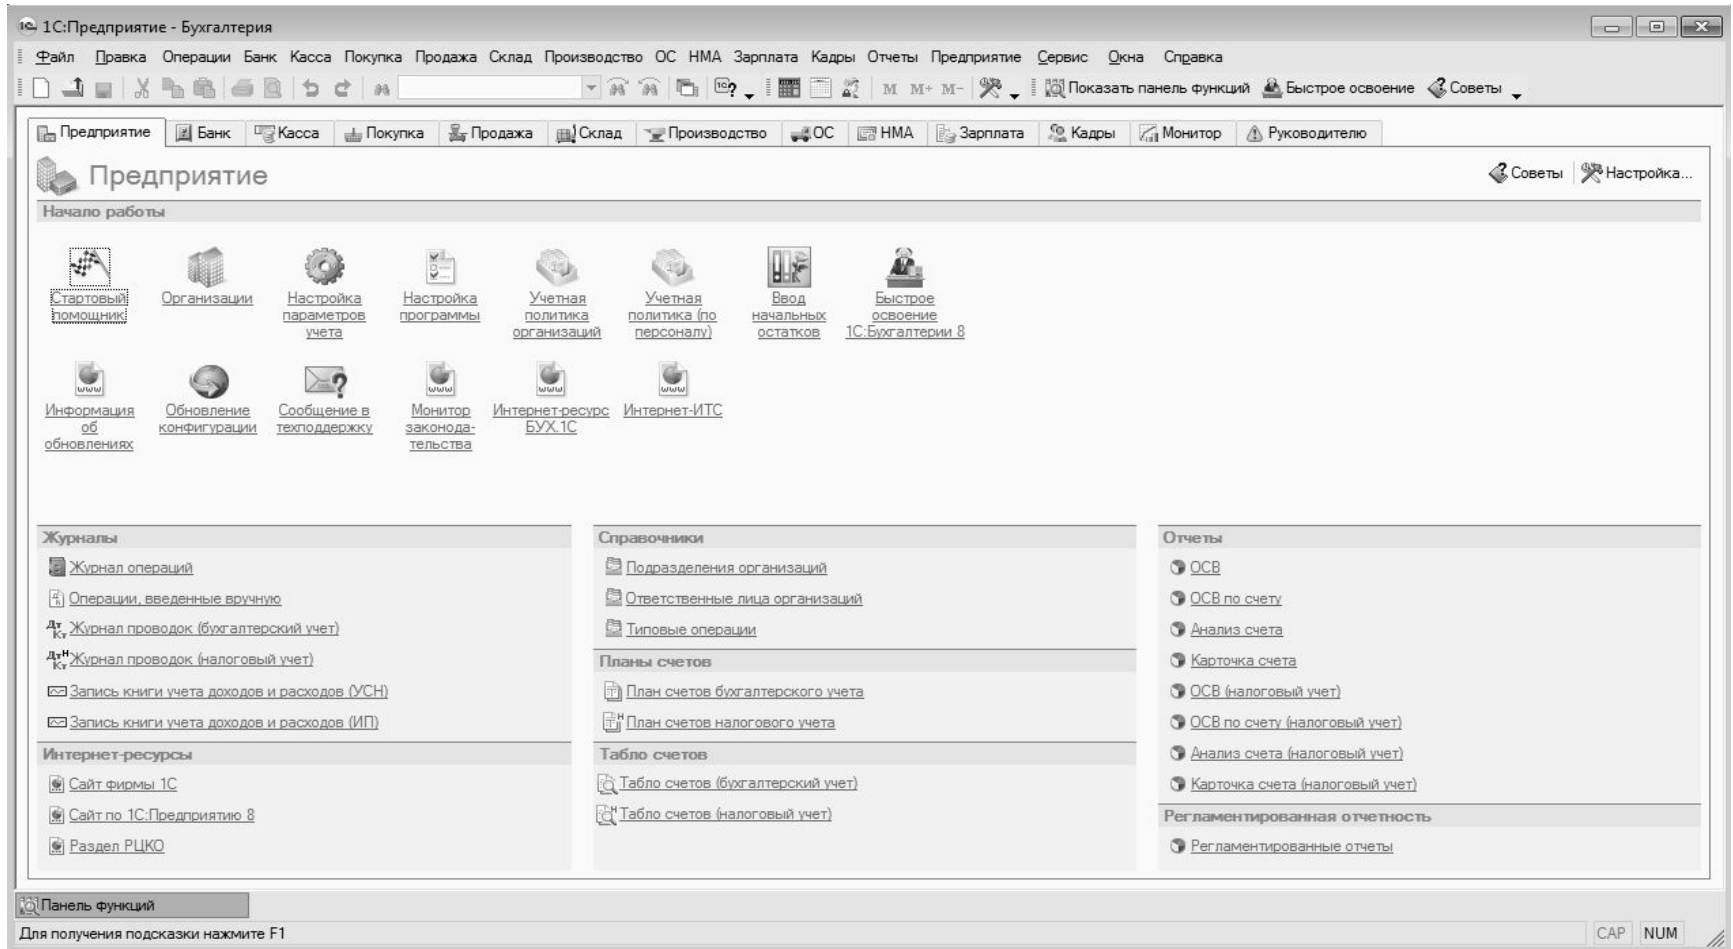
1С:Предприятие - Бухгалтерия

Файл Правка Операции Банк Касса Покупка Продажа Склад Производство ОС НМА Зарплата Кадры Отчеты Предприятие Сервис Окна Справка

М М+ М- Показать панель функций Быстрое освоение Советы

Предприятие | Банк | Касса | Покупка | Продажа | Склад | Производство | ОС | НМА | Зарплата | Кадры | Монитор | Руководителю

Предприятие

Советы | Настройка...

Начало работы

Стартовый помощник
Организации
Настройка параметров учета
Настройка программы
Учетная политика организаций
Учетная политика (по персоналу)
Ввод начальных остатков
Быстрое освоение 1С:Бухгалтерии 8

Информация об обновлениях
Обновление конфигурации
Сообщение в техподдержку
Монитор законодательства
Интернет-ресурс БУХ.1С
Интернет-ИТС

Журналы
Журнал операций
Операции, введенные вручную
Журнал проводок (бухгалтерский учет)
Журнал проводок (налоговый учет)
Запись книги учета доходов и расходов (УСН)
Запись книги учета доходов и расходов (ИП)

Интернет-ресурсы
Сайт фирмы 1С
Сайт по 1С:Предприятию 8
Раздел РЦКО

Справочники
Подразделения организаций
Ответственные лица организаций
Типовые операции

Планы счетов
План счетов бухгалтерского учета
План счетов налогового учета

Табло счетов
Табло счетов (бухгалтерский учет)
Табло счетов (налоговый учет)

Отчеты
ОСВ
ОСВ по счету
Анализ счета
Карточка счета
ОСВ (налоговый учет)
ОСВ по счету (налоговый учет)
Анализ счета (налоговый учет)
Карточка счета (налоговый учет)

Регламентированная отчетность
Регламентированные отчеты

Панель функций

Для получения подсказки нажмите F1

CAP NUM